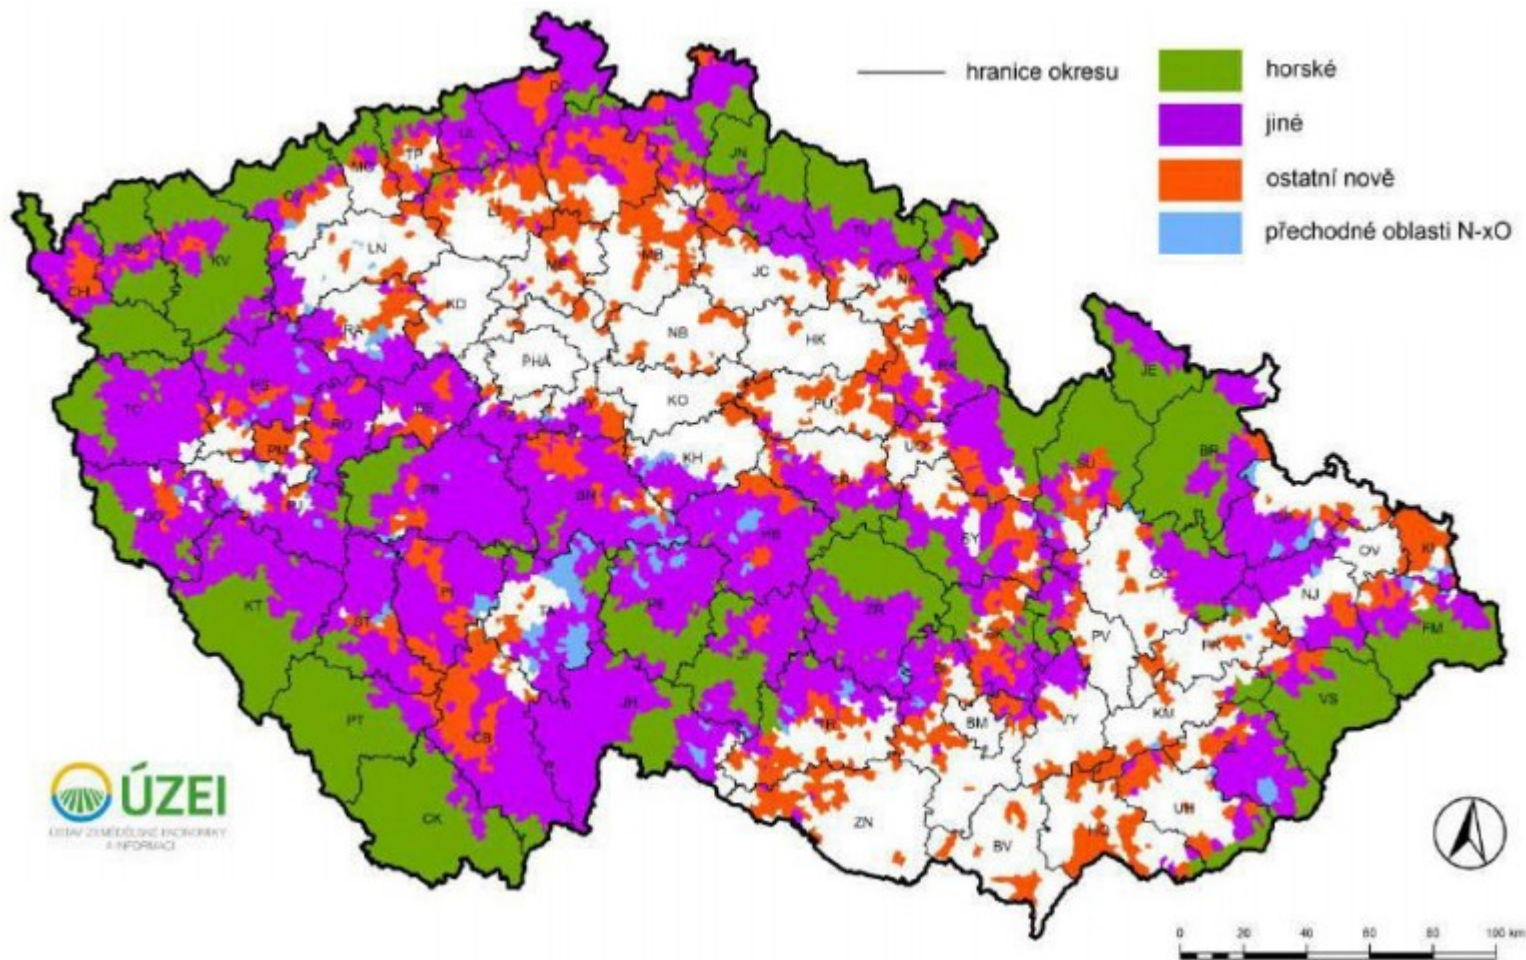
hranice okresu

horské

jiné

ostatní nově

přechodné oblasti N-xO

DC
TP
UL
LT
JN
LN
KV
CH
SO
MB
JC
NA
KD
RA
PHA
NB
HK
JE
KO
PU
TC
PM
RO
KH
UO
SU
BR
PB
BN
HB
SY
OV
KT
PI
TA
PE
ZR
PV
NJ
FM
VS
PT
JH
TR
BM
VY
KM
CB
ZN
BV
UH
HO
CK
ZL

ÚZEI
ÚSTAV ZEMĚDĚLSKÉ EKONOMIKY A INFORMACÍ

0 20 40 60 80 100 km